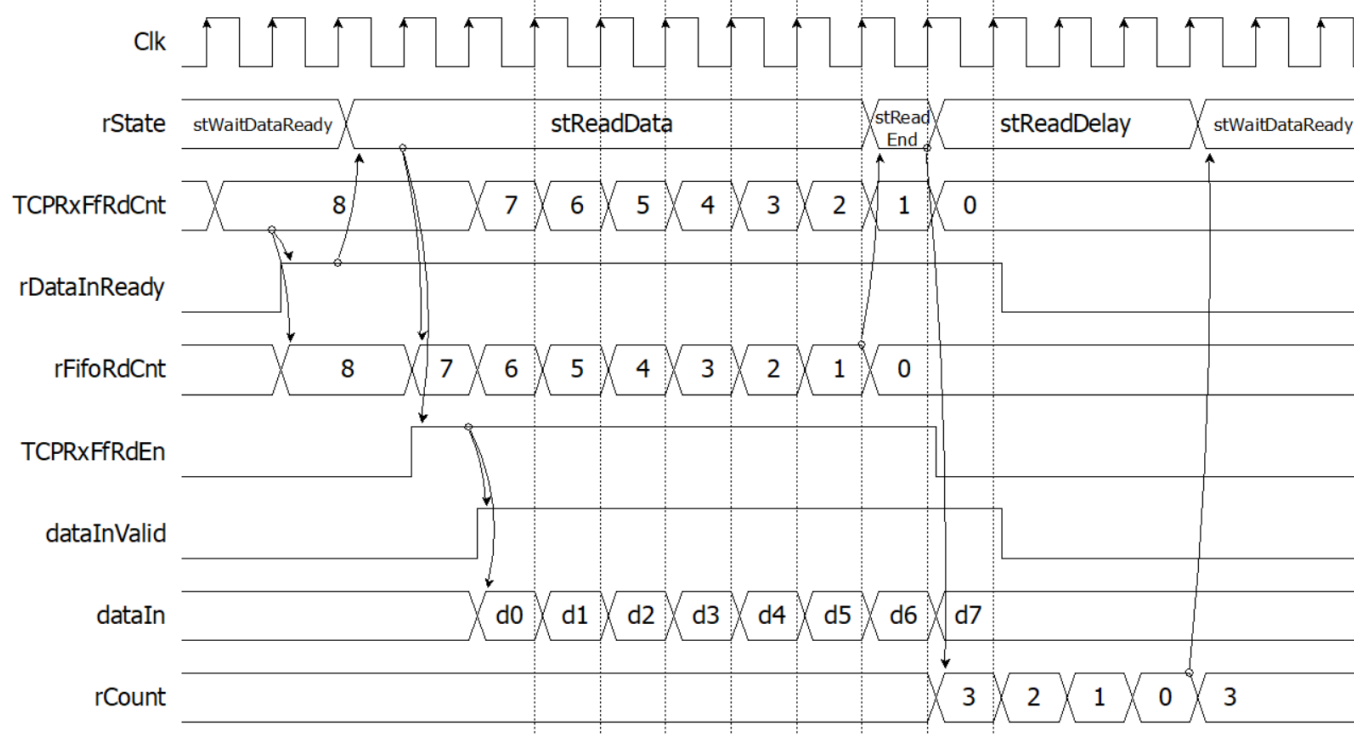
Clk

rState stWaitDataReady stReadData stRead End stReadDelay stWaitDataReady

TCPRxFfRdCnt 8 7 6 5 4 3 2 1 0

rDataInReady

rFifoRdCnt 8 7 6 5 4 3 2 1 0

TCPRxFfRdEn

dataInValid

dataIn d0 d1 d2 d3 d4 d5 d6 d7

rCount 3 2 1 0 3